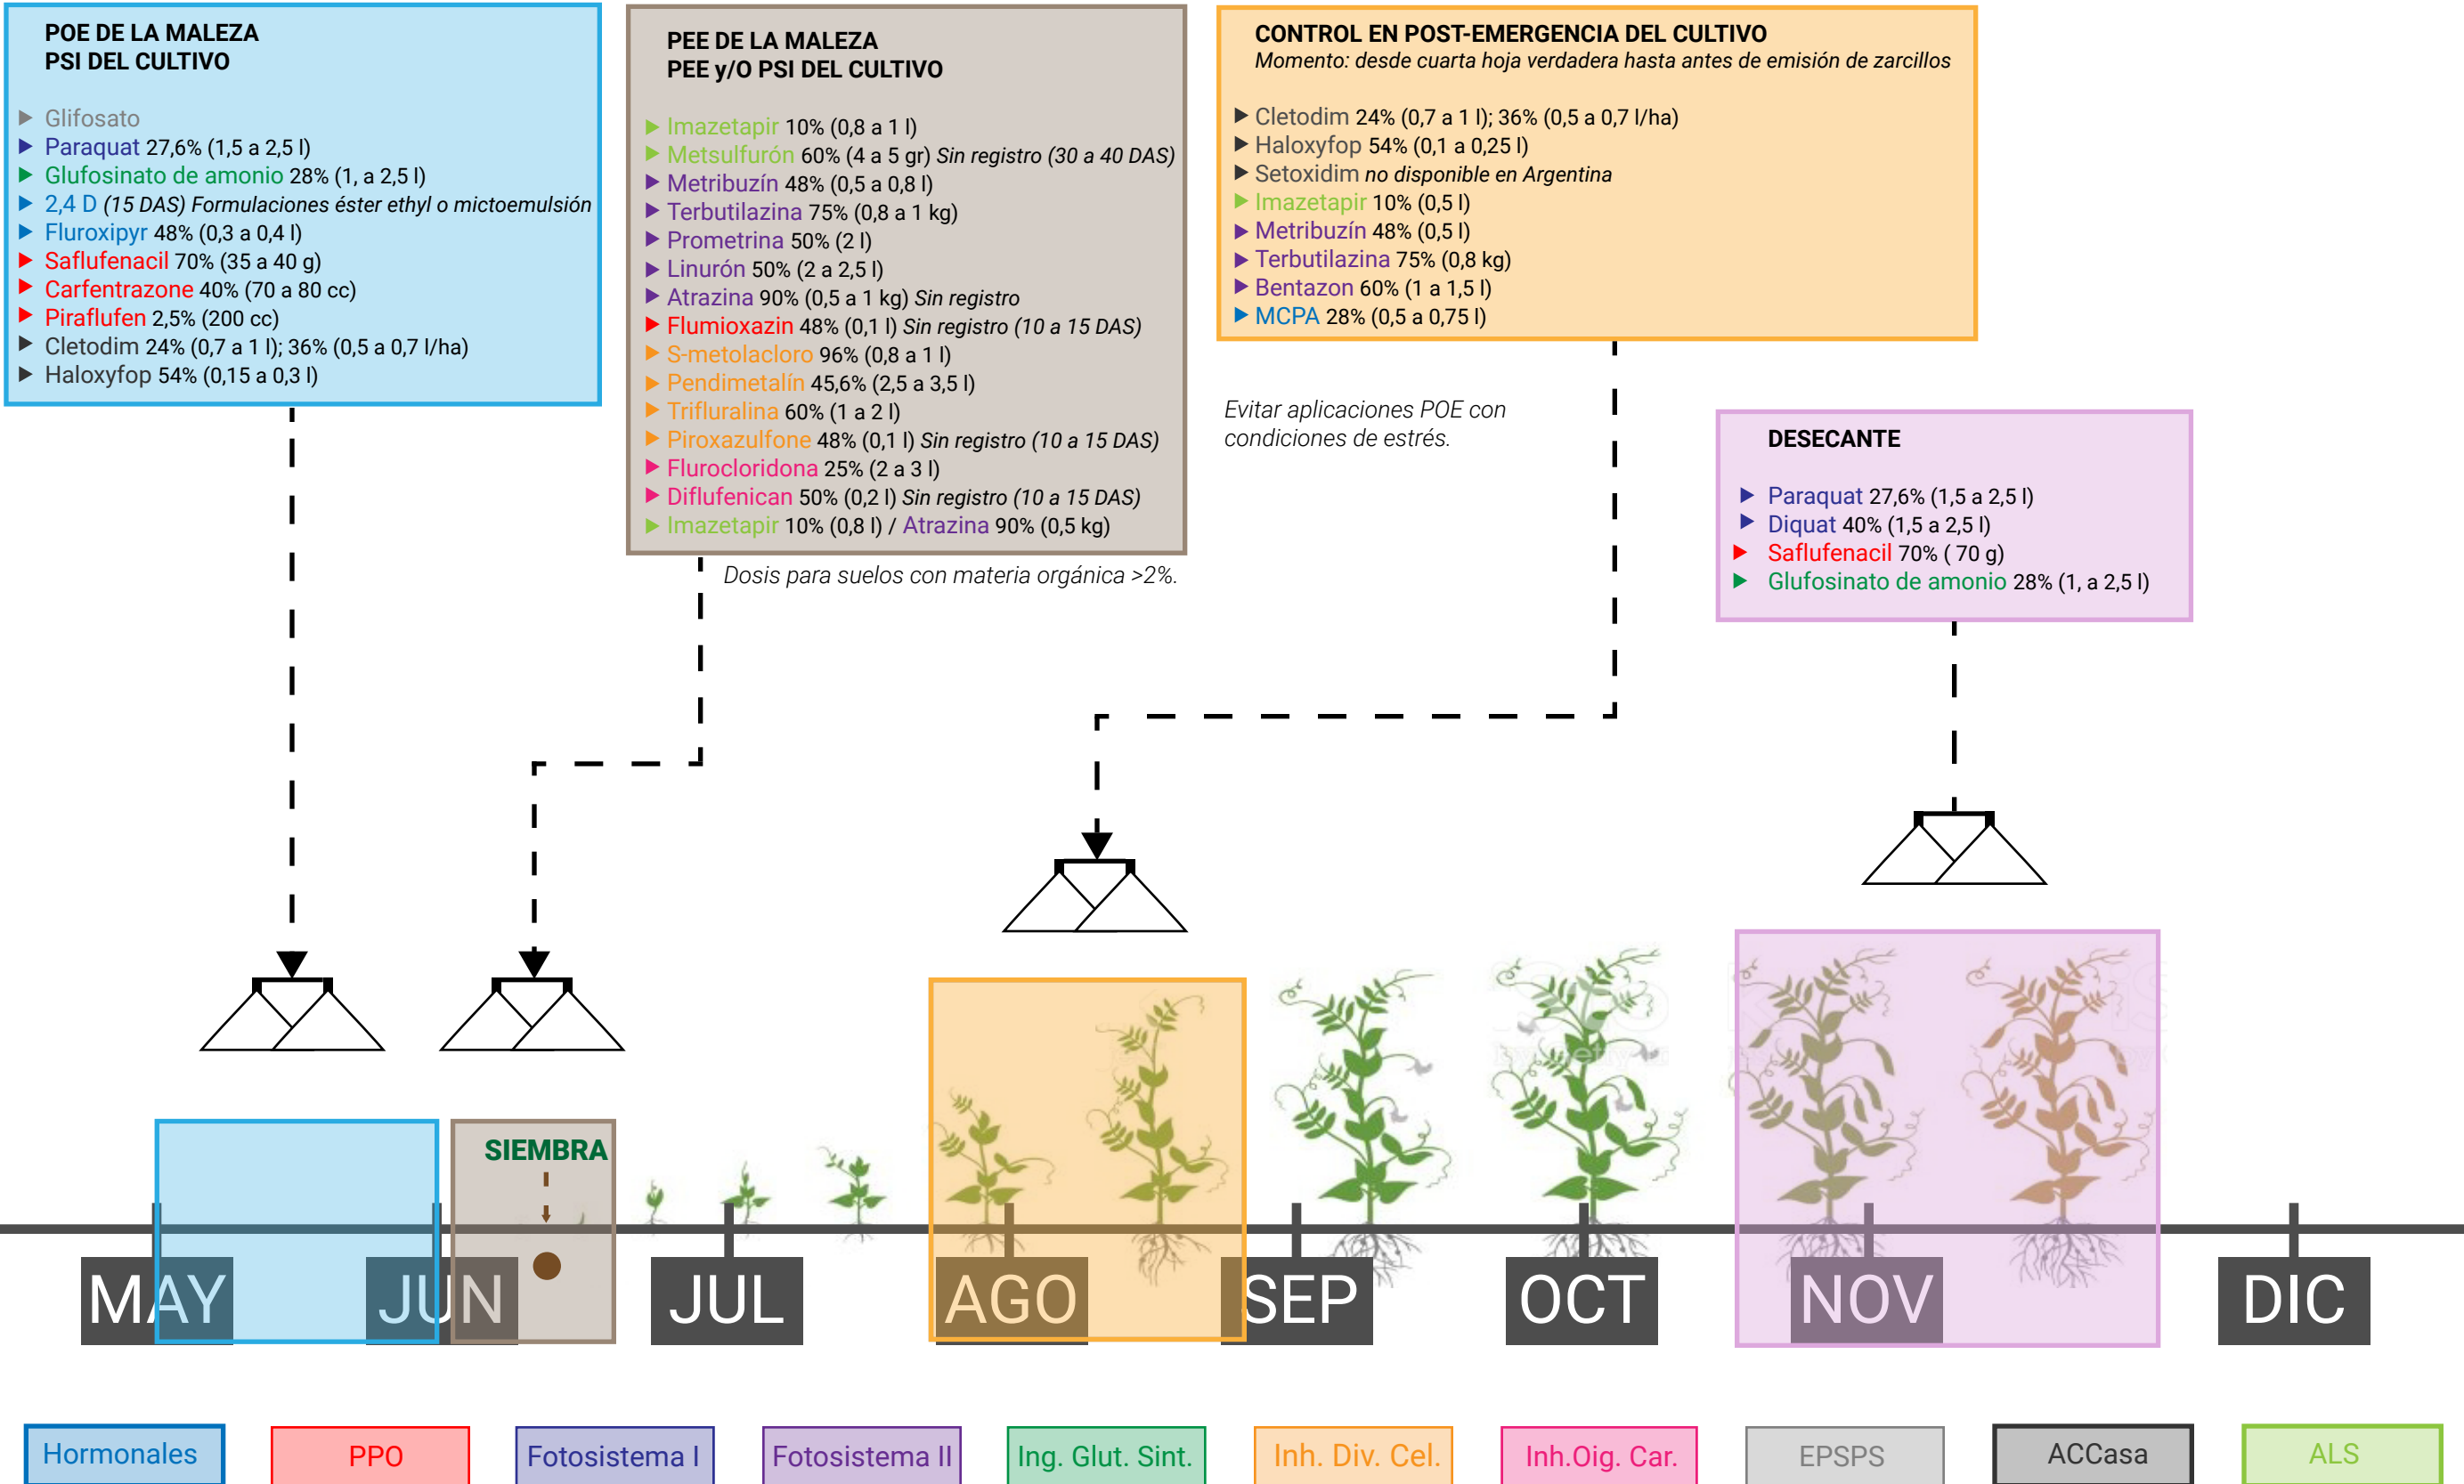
POE DE LA MALEZA
PSI DEL CULTIVO

Glifosato
Paraquat 27,6% (1,5 a 2,5 l)
Glufosinato de amonio 28% (1, a 2,5 l)
2,4 D (15 DAS) Formulaciones éster ethyl o mictoemulsión
Fluroxipyr 48% (0,3 a 0,4 l)
Saflufenacil 70% (35 a 40 g)
Carfentrazone 40% (70 a 80 cc)
Piraflufen 2,5% (200 cc)
Cletodim 24% (0,7 a 1 l); 36% (0,5 a 0,7 l/ha)
Haloxyfop 54% (0,15 a 0,3 l)

PEE DE LA MALEZA
PEE y/O PSI DEL CULTIVO

Imazetapir 10% (0,8 a 1 l)
Metsulfurón 60% (4 a 5 gr) Sin registro (30 a 40 DAS)
Metribuzín 48% (0,5 a 0,8 l)
Terbutilazina 75% (0,8 a 1 kg)
Prometrina 50% (2 l)
Linurón 50% (2 a 2,5 l)
Atrazina 90% (0,5 a 1 kg) Sin registro
Flumioxazin 48% (0,1 l) Sin registro (10 a 15 DAS)
S-metolacloro 96% (0,8 a 1 l)
Pendimetalín 45,6% (2,5 a 3,5 l)
Trifluralina 60% (1 a 2 l)
Piroxazulfone 48% (0,1 l) Sin registro (10 a 15 DAS)
Flurocloridona 25% (2 a 3 l)
Diflufenican 50% (0,2 l) Sin registro (10 a 15 DAS)
Imazetapir 10% (0,8 l) / Atrazina 90% (0,5 kg)

Dosis para suelos con materia orgánica >2%.

CONTROL EN POST-EMERGENCIA DEL CULTIVO
Momento: desde cuarta hoja verdadera hasta antes de emisión de zarcillos

Cletodim 24% (0,7 a 1 l); 36% (0,5 a 0,7 l/ha)
Haloxyfop 54% (0,1 a 0,25 l)
Setoxidim no disponible en Argentina
Imazetapir 10% (0,5 l)
Metribuzín 48% (0,5 l)
Terbutilazina 75% (0,8 kg)
Bentazon 60% (1 a 1,5 l)
MCPA 28% (0,5 a 0,75 l)

Evitar aplicaciones POE con condiciones de estrés.

DESECANTE

Paraquat 27,6% (1,5 a 2,5 l)
Diquat 40% (1,5 a 2,5 l)
Saflufenacil 70% ( 70 g)
Glufosinato de amonio 28% (1, a 2,5 l)

SIEMBRA

MAY JUN JUL AGO SEP OCT NOV DIC

Hormonales PPO Fotosistema I Fotosistema II Ing. Glut. Sint. Inh. Div. Cel. Inh.Oig. Car. EPSPS ACCasa ALS